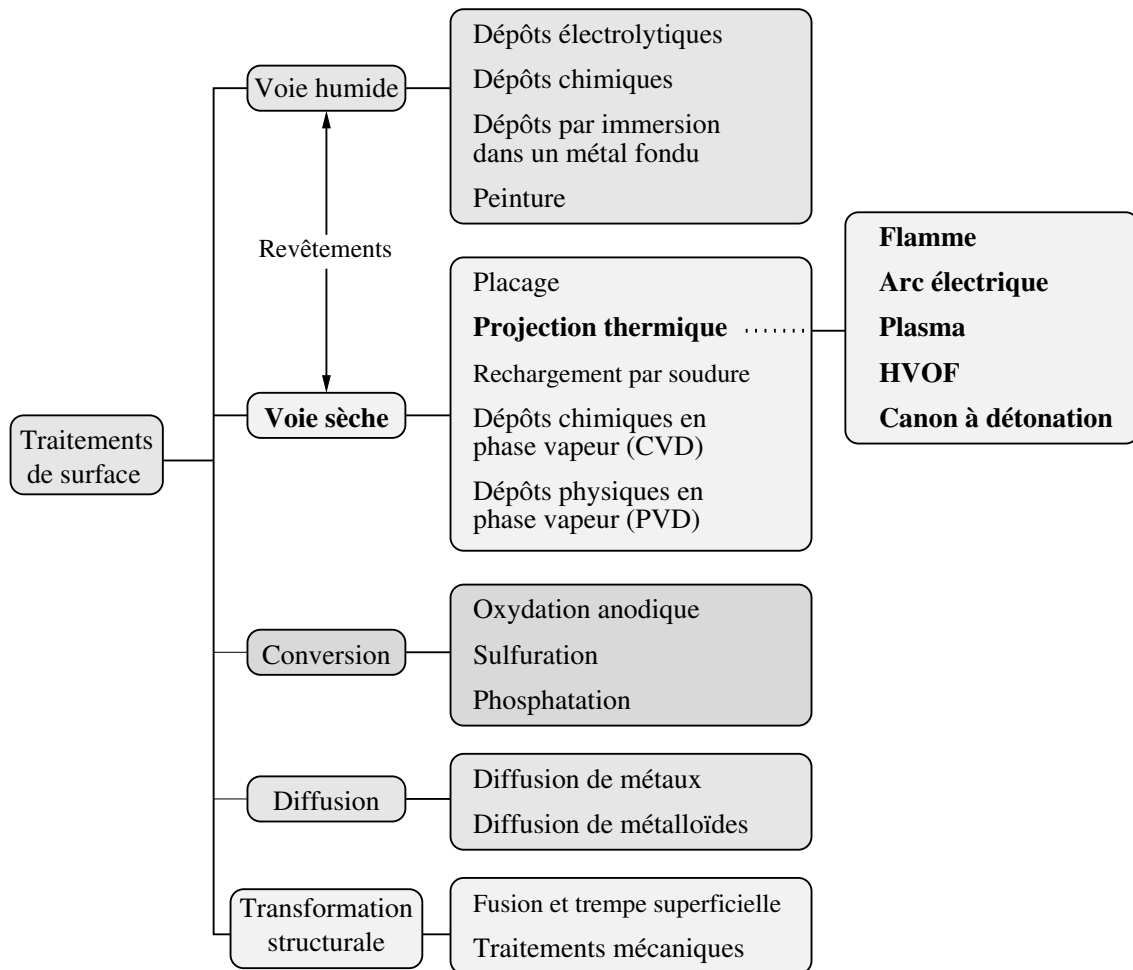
Voie humide

Dépôts électrolytiques

Dépôts chimiques

Dépôts par immersion dans un métal fondu

Peinture

Revêtements

Placage

**Projection thermique**

Rechargement par soudure

Dépôts chimiques en phase vapeur (CVD)

Dépôts physiques en phase vapeur (PVD)

**Flamme**

**Arc électrique**

**Plasma**

**HVOF**

**Canon à détonation**

Traitements de surface

**Voie sèche**

Conversion

Oxydation anodique

Sulfuration

Phosphatation

Diffusion

Diffusion de métaux

Diffusion de métalloïdes

Transformation structurale

Fusion et trempe superficielle

Traitements mécaniques